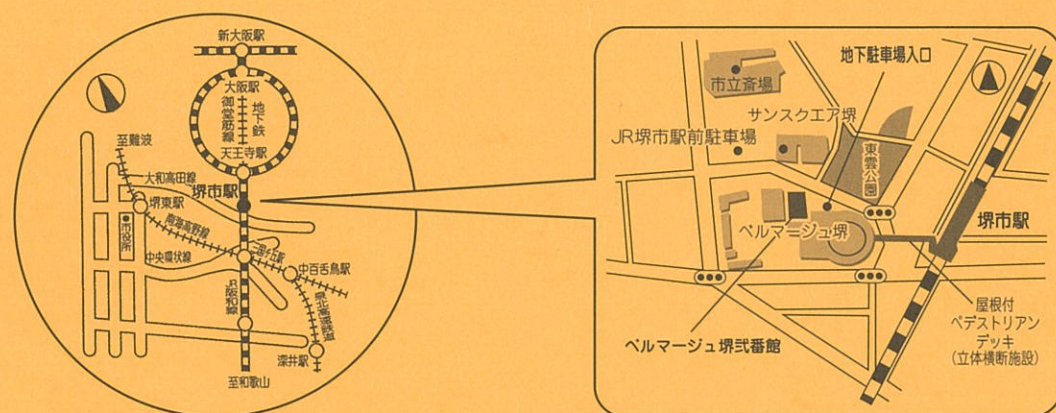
新大阪駅
大阪駅
御堂筋線
地下鉄
天王寺駅
至難波
大和高田線
堺市駅
堺東駅
南海高野線
市役所
中央環状線
三国ヶ丘駅
中百舌鳥駅
JR阪和線
泉北高速鉄道
深井駅
至和歌山

市立斎場
地下駐車場入口
サンスクエア堺
JR堺市駅前駐車場
東雲公園
ベルマージュ堺
堺市駅
屋根付
ペデストリアン
デッキ
(立体横断施設)
ベルマージュ堺弐番館